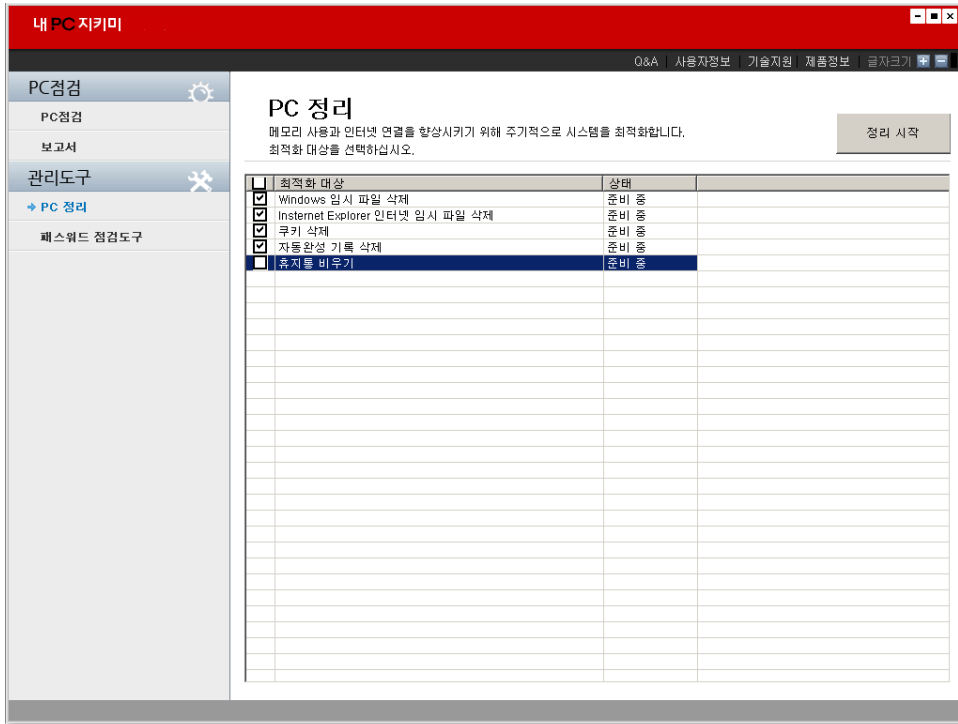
내 PC 지키미

Q&A | 사용자정보 | 기술지원 | 제품정보 | 글자크기

PC점검

PC점검

보고서

관리도구

→ PC 정리

패스워드 점검도구

PC 정리

메모리 사용과 인터넷 연결을 향상시키기 위해 주기적으로 시스템을 최적화합니다. 최적화 대상을 선택하십시오.

정리 시작

| | 최적화 대상 | 상태 |
|---|---|---|
| ☑ | Windows 임시 파일 삭제 | 준비 중 |
| ☑ | Insternet Explorer 인터넷 임시 파일 삭제 | 준비 중 |
| ☑ | 쿠키 삭제 | 준비 중 |
| ☑ | 자동완성 기록 삭제 | 준비 중 |
| ☐ | 휴지통 비우기 | 준비 중 |